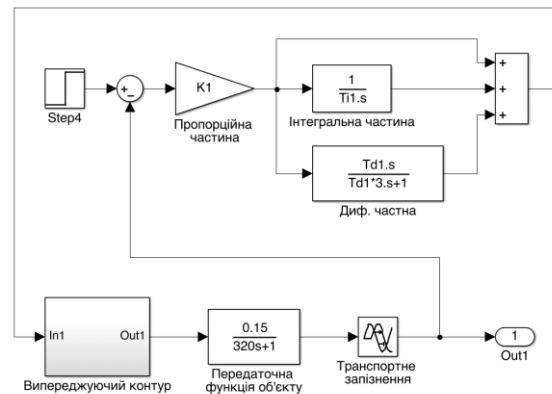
Step4

+
−

K1

Пропорційна частина

$\frac{1}{Ti1.s}$

Інтегральна частина

$\frac{Td1.s}{Td1*3.s+1}$

Диф. частна

+
+
+

In1

Out1

Випереджуючий контур

$\frac{0.15}{320s+1}$

Передаточна функція об'єкту

Транспортне запізнення

1

Out1